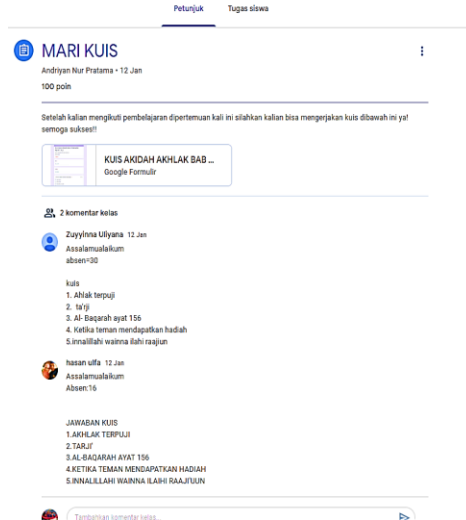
Petunjuk Tugas siswa

MARI KUIS

Andriyan Nur Pratama • 12 Jan

100 poin

Setelah kalian mengikuti pembelajaran dipertemuan kali ini silahkan kalian bisa mengerjakan kuis dibawah ini ya! semoga sukses!!

KUIS AKIDAH AKHLAK BAB ...
Google Formulir

2 komentar kelas

Zuyyinna Uliyana 12 Jan
Assalamualaikum
absen=30

kuis
1. Ahlak terpuji
2. ta'rji
3. Al- Baqarah ayat 156
4. Ketika teman mendapatkan hadiah
5.innalillahi wainna ilahi raajiun

hasan ulfa 12 Jan
Assalamualaikum
Absen:16

JAWABAN KUIS
1.AKHLAK TERPUJI
2.TARJI'
3.AL-BAQARAH AYAT 156
4.KETIKA TEMAN MENDAPATKAN HADIAH
5.INNALILLAHI WAINNA ILAIHI RAAJI'UUN

Tambahkan komentar kelas...